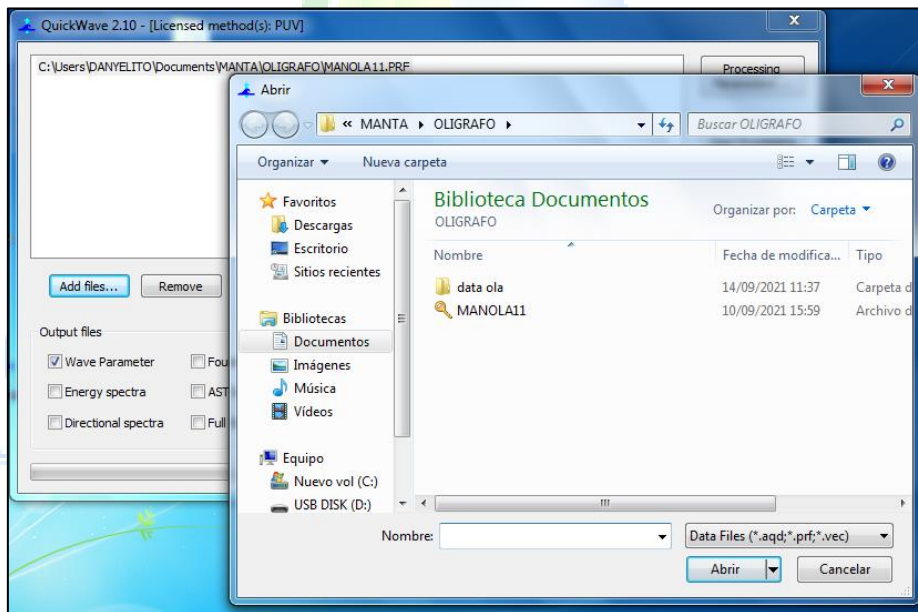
QuickWave 2.10 - [Licensed method(s): PUV]

C:\Users\DANYELITO\Documents\MANTA\OLIGRAFO\MANOLA11.PRF

Processing

Add files...

Remove

Output files

Wave Parameter

Fou

Energy spectra

AST

Directional spectra

Full

Abrir

« MANTA ▸ OLIGRAFO ▸

Buscar OLIGRAFO

Organizar ▾

Nueva carpeta

Favoritos

Descargas

Escritorio

Sitios recientes

Bibliotecas

Documentos

Imágenes

Música

Vídeos

Equipo

Nuevo vol (C:)

USB DISK (D:)

Biblioteca Documentos

OLIGRAFO

Organizar por:

Carpeta ▾

| Nombre | Fecha de modifica... | Tipo |
|---|---|---|
| data ola | 14/09/2021 11:37 | Carpeta d |
| MANOLA11 | 10/09/2021 15:59 | Archivo d |

Nombre:

Data Files (*.aqd;*.prf;*.vec)

Abrir

Cancelar